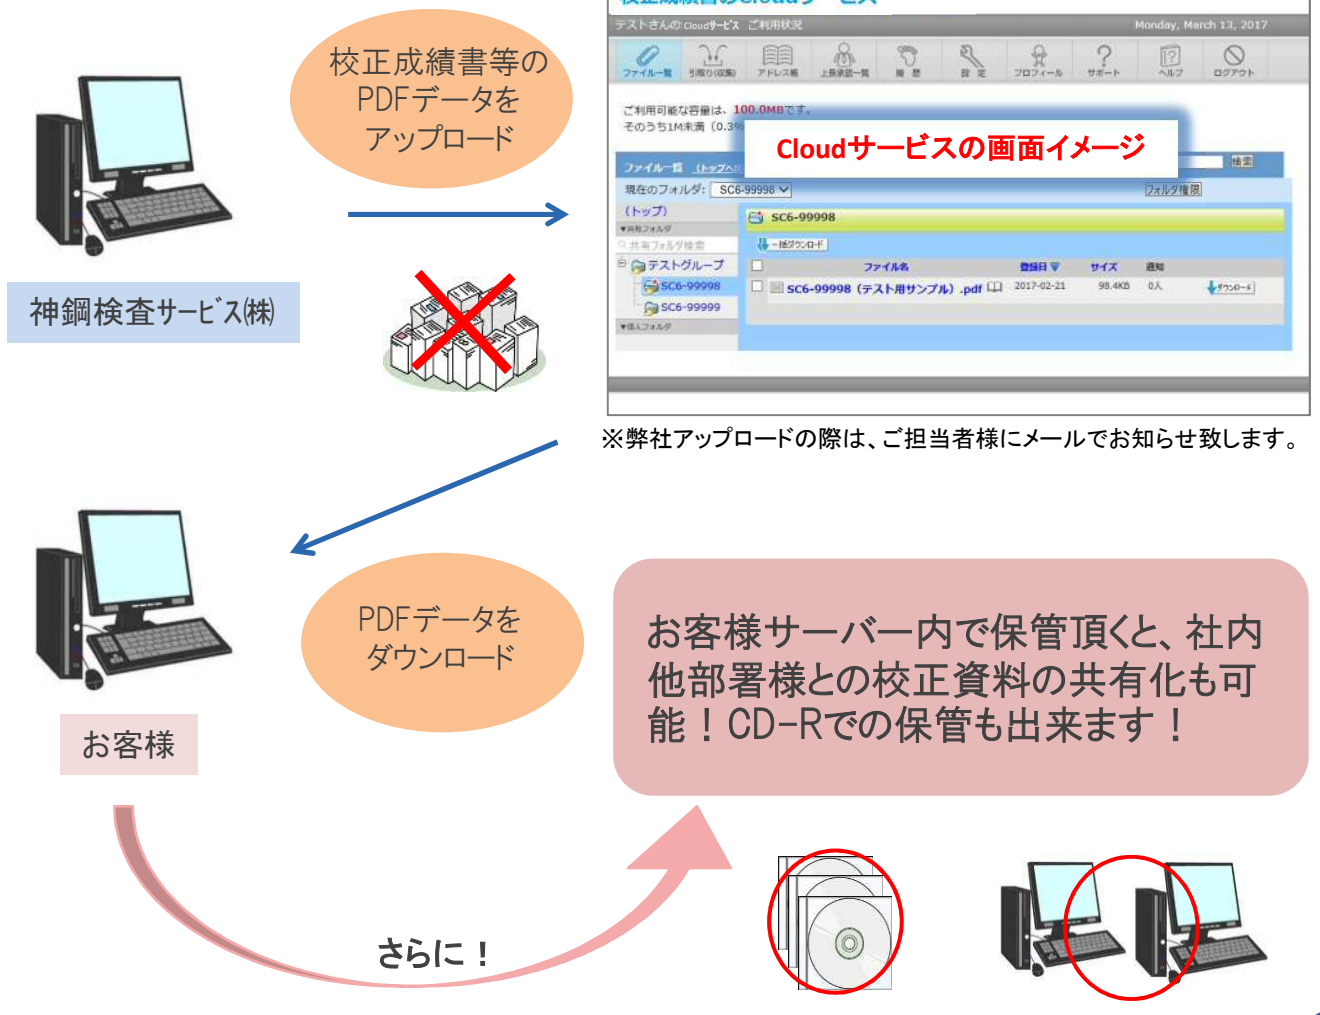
校正成績書等の PDFデータを アップロード

神鋼検査サービス㈱

テストさんの Cloudサービス ご利用状況

Monday, March 13, 2017

ファイル一覧 引取り(収集) アドレス帳 上長承認一覧 履歴 設定 プロフィール サポート ヘルプ ログアウト

ご利用可能な容量は、100.0MBです。
そのうち1M未満（0.3

Cloudサービスの画面イメージ

ファイル一覧 (トップへ

検索

現在のフォルダ: SC6-99998

フォルダ権限

(トップ)

共有フォルダ

共有フォルダ検索

テストグループ

SC6-99998

SC6-99999

個人フォルダ

SC6-99998

一括ダウンロード

| | ファイル名 | 登録日 | サイズ | 通知 | |
|---|---|---|---|---|---|
| | SC6-99998（テスト用サンプル）.pdf | 2017-02-21 | 98.4KB | 0人 | ダウンロード |

※弊社アップロードの際は、ご担当者様にメールでお知らせ致します。

PDFデータを ダウンロード

お客様

お客様サーバー内で保管頂くと、社内他部署様との校正資料の共有化も可能！CD-Rでの保管も出来ます！

さらに！